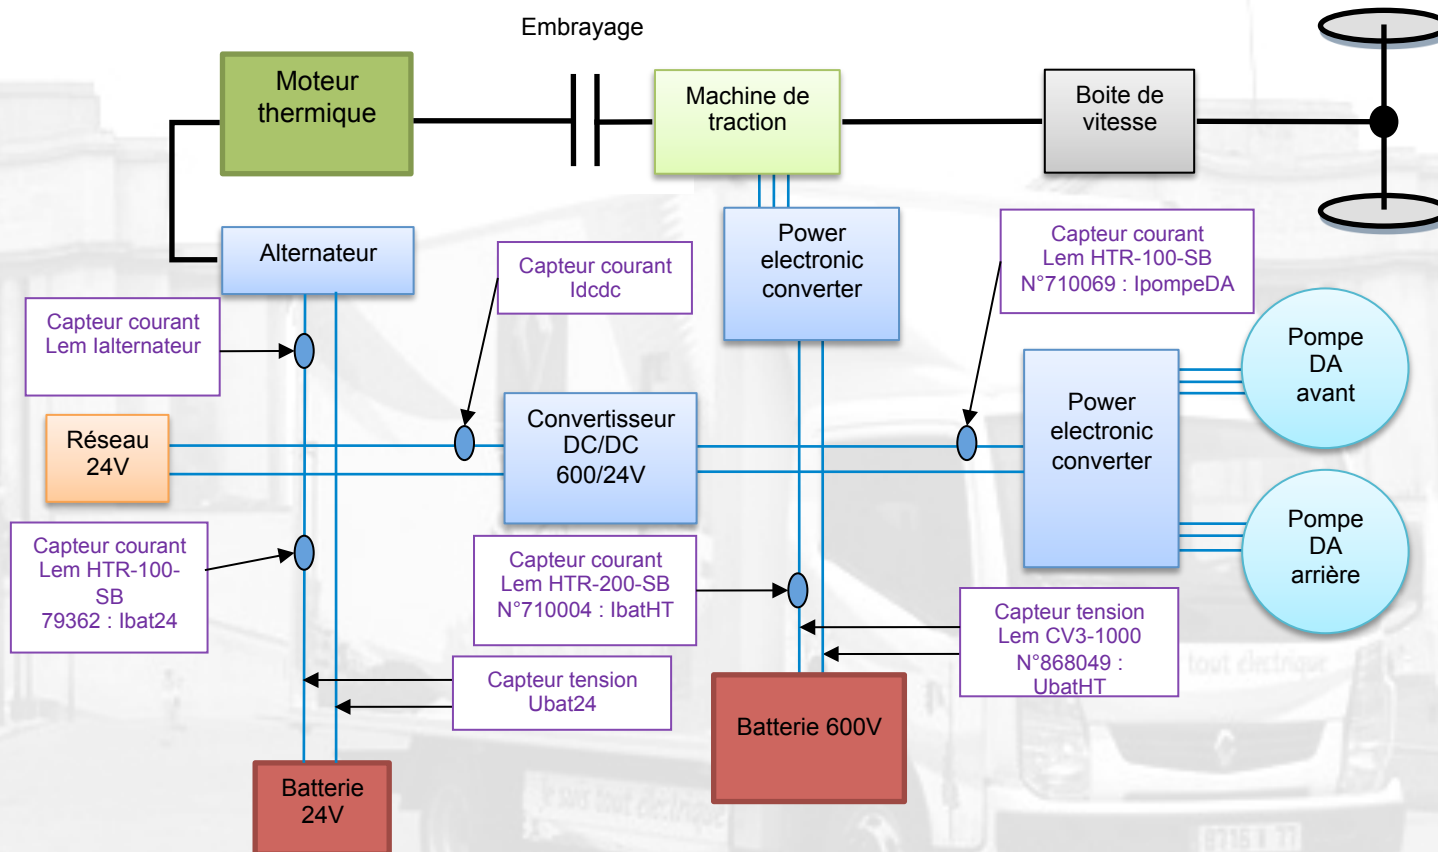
Embrayage

Moteur thermique

Machine de traction

Boite de vitesse

Alternateur

Capteur courant Idcdc

Power electronic converter

Capteur courant Lem HTR-100-SB N°710069 : IpompeDA

Capteur courant Lem Ialternateur

Pompe DA avant

Réseau 24V

Convertisseur DC/DC 600/24V

Power electronic converter

Pompe DA arrière

Capteur courant Lem HTR-100-SB 79362 : Ibat24

Capteur courant Lem HTR-200-SB N°710004 : IbatHT

Capteur tension Lem CV3-1000 N°868049 : UbatHT

Capteur tension Ubat24

Batterie 600V

Batterie 24V